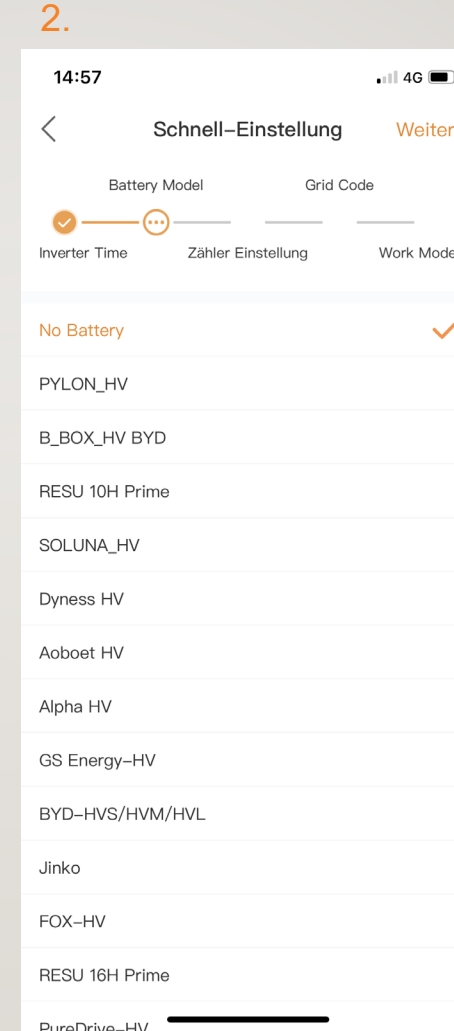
2.

14:57

4G

Schnell-Einstellung

Weiter

Battery Model

Grid Code

Inverter Time

Zähler Einstellung

Work Mode

No Battery

PYLON_HV

B_BOX_HV BYD

RESU 10H Prime

SOLUNA_HV

Dyness HV

Aoboet HV

Alpha HV

GS Energy-HV

BYD-HVS/HVM/HVL

Jinko

FOX-HV

RESU 16H Prime

PureDrive-HV